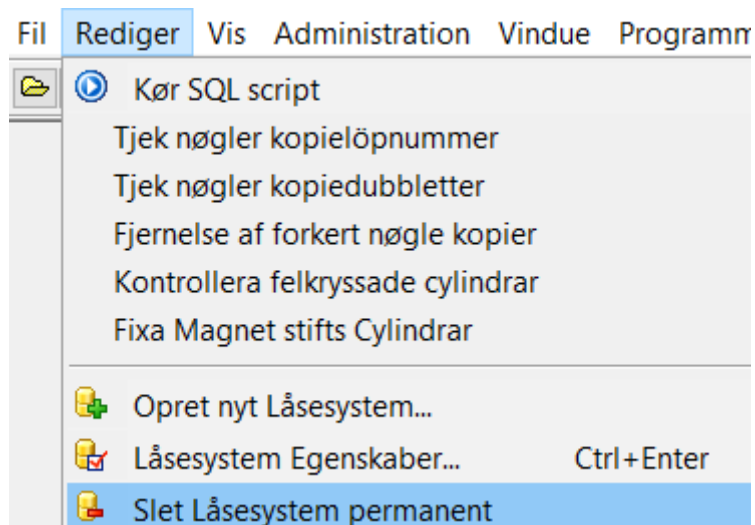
Fil Rediger Vis Administration Vindue Programm

Kør SQL script
Tjek nøgler kopielöpnummer
Tjek nøgler kopiedubbletter
Fjernelse af forkert nøgle kopier
Kontrollera felkryssade cylindrar
Fixa Magnet stifts Cylindrar

Opret nyt Låsesystem...
Låsesystem Egenskaber... Ctrl+Enter
Slet Låsesystem permanent